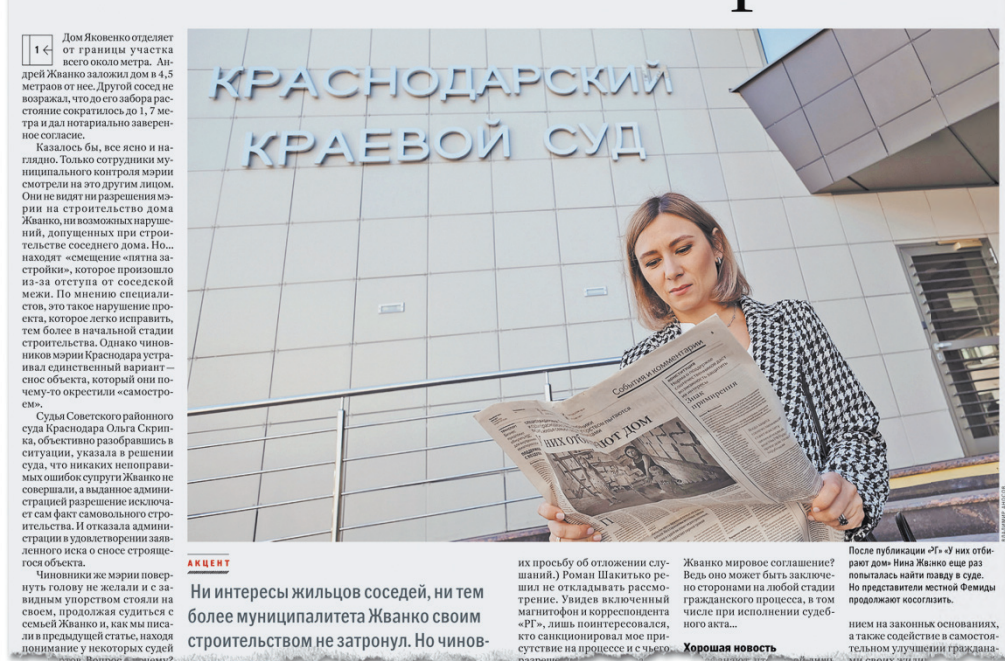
1← Дом Яковенко отделяет от границы участка всего около метра. Андрей Жванко заложил дом в 4,5 метров от нее. Другой сосед не возражал, что до его забора расстояние сократилось до 1, 7 метра и дал нотариально заверенное согласие.

Казалось бы, все ясно и наглядно. Только сотрудники муниципального контроля мэрии смотрели на это другим лицом. Они не видят ни разрешения мэрии на строительство дома Жванко, ни возможных нарушений, допущенных при строительстве соседнего дома. Но... находят «смещение «пятна застройки», которое произошло из-за отступа от соседской межи. По мнению специалистов, это такое нарушение проекта, которое легко исправить, тем более в начальной стадии строительства. Однако чиновников мэрии Краснодара устраивал единственный вариант – снос объекта, который они почему-то окрестили «самостроем».

Судья Советского районного суда Краснодара Ольга Скрипка, объективно разобравшись в ситуации, указала в решении суда, что никаких непоправимых ошибок супруги Жванко не совершали, а выданное администрацией разрешение исключает сам факт самовольного строительства. И отказала администрации в удовлетворении заявленного иска о сносе строящегося объекта.

Чиновники же мэрии повернуть голову не желали и с завидным упорством стояли на своем, продолжая судиться с семьей Жванко, и, как мы писали в предыдущей статье, находя понимание у некоторых судей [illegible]

КРАСНОДАРСКИЙ КРАЕВОЙ СУД

События и комментарии

НИХ ОТ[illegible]ЮТ ДОМ

После публикации «РГ» «У них отбирают дом» Нина Жванко еще раз попыталась найти правду в суде. Но представители местной Фемиды продолжают косорылить.

АКЦЕНТ

Ни интересы жильцов соседей, ни тем более муниципалитета Жванко своим строительством не затронул. Но чинов-

их просьбу об отложении слушаний.) Роман Шакитько решил не откладывать рассмотрение. Увидев включенный магнитофон и корреспондента «РГ», лишь поинтересовался, кто санкционировал мое присутствие на процессе и с чьего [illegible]

Жванко мировое соглашение? Ведь оно может быть заключено сторонами на любой стадии гражданского процесса, в том числе при исполнении судебного акта...

Хорошая новость

нием на законных основаниях, а также содействие в самостоятельном улучшении граждана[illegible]